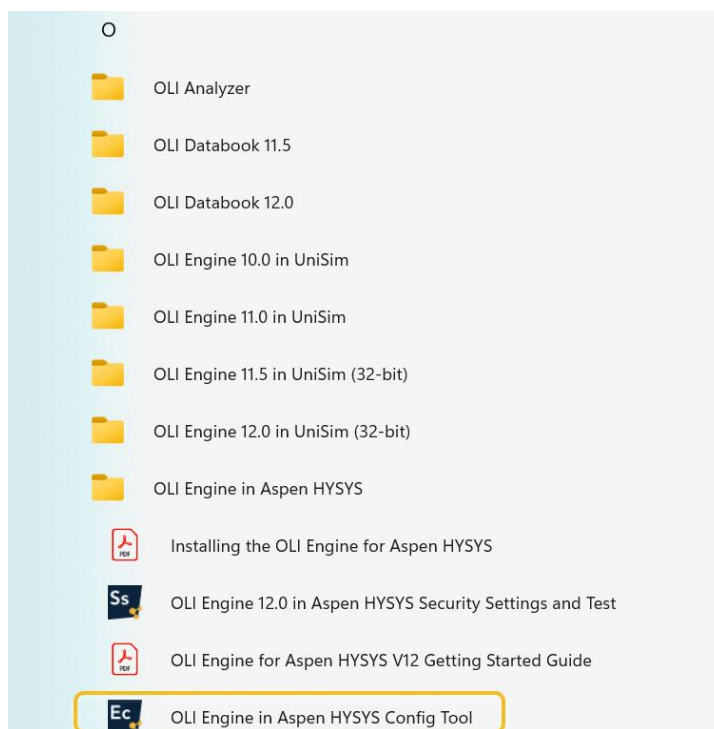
O

OLI Analyzer

OLI Databook 11.5

OLI Databook 12.0

OLI Engine 10.0 in UniSim

OLI Engine 11.0 in UniSim

OLI Engine 11.5 in UniSim (32-bit)

OLI Engine 12.0 in UniSim (32-bit)

OLI Engine in Aspen HYSYS

PDF Installing the OLI Engine for Aspen HYSYS

Ss OLI Engine 12.0 in Aspen HYSYS Security Settings and Test

PDF OLI Engine for Aspen HYSYS V12 Getting Started Guide

Ec OLI Engine in Aspen HYSYS Config Tool